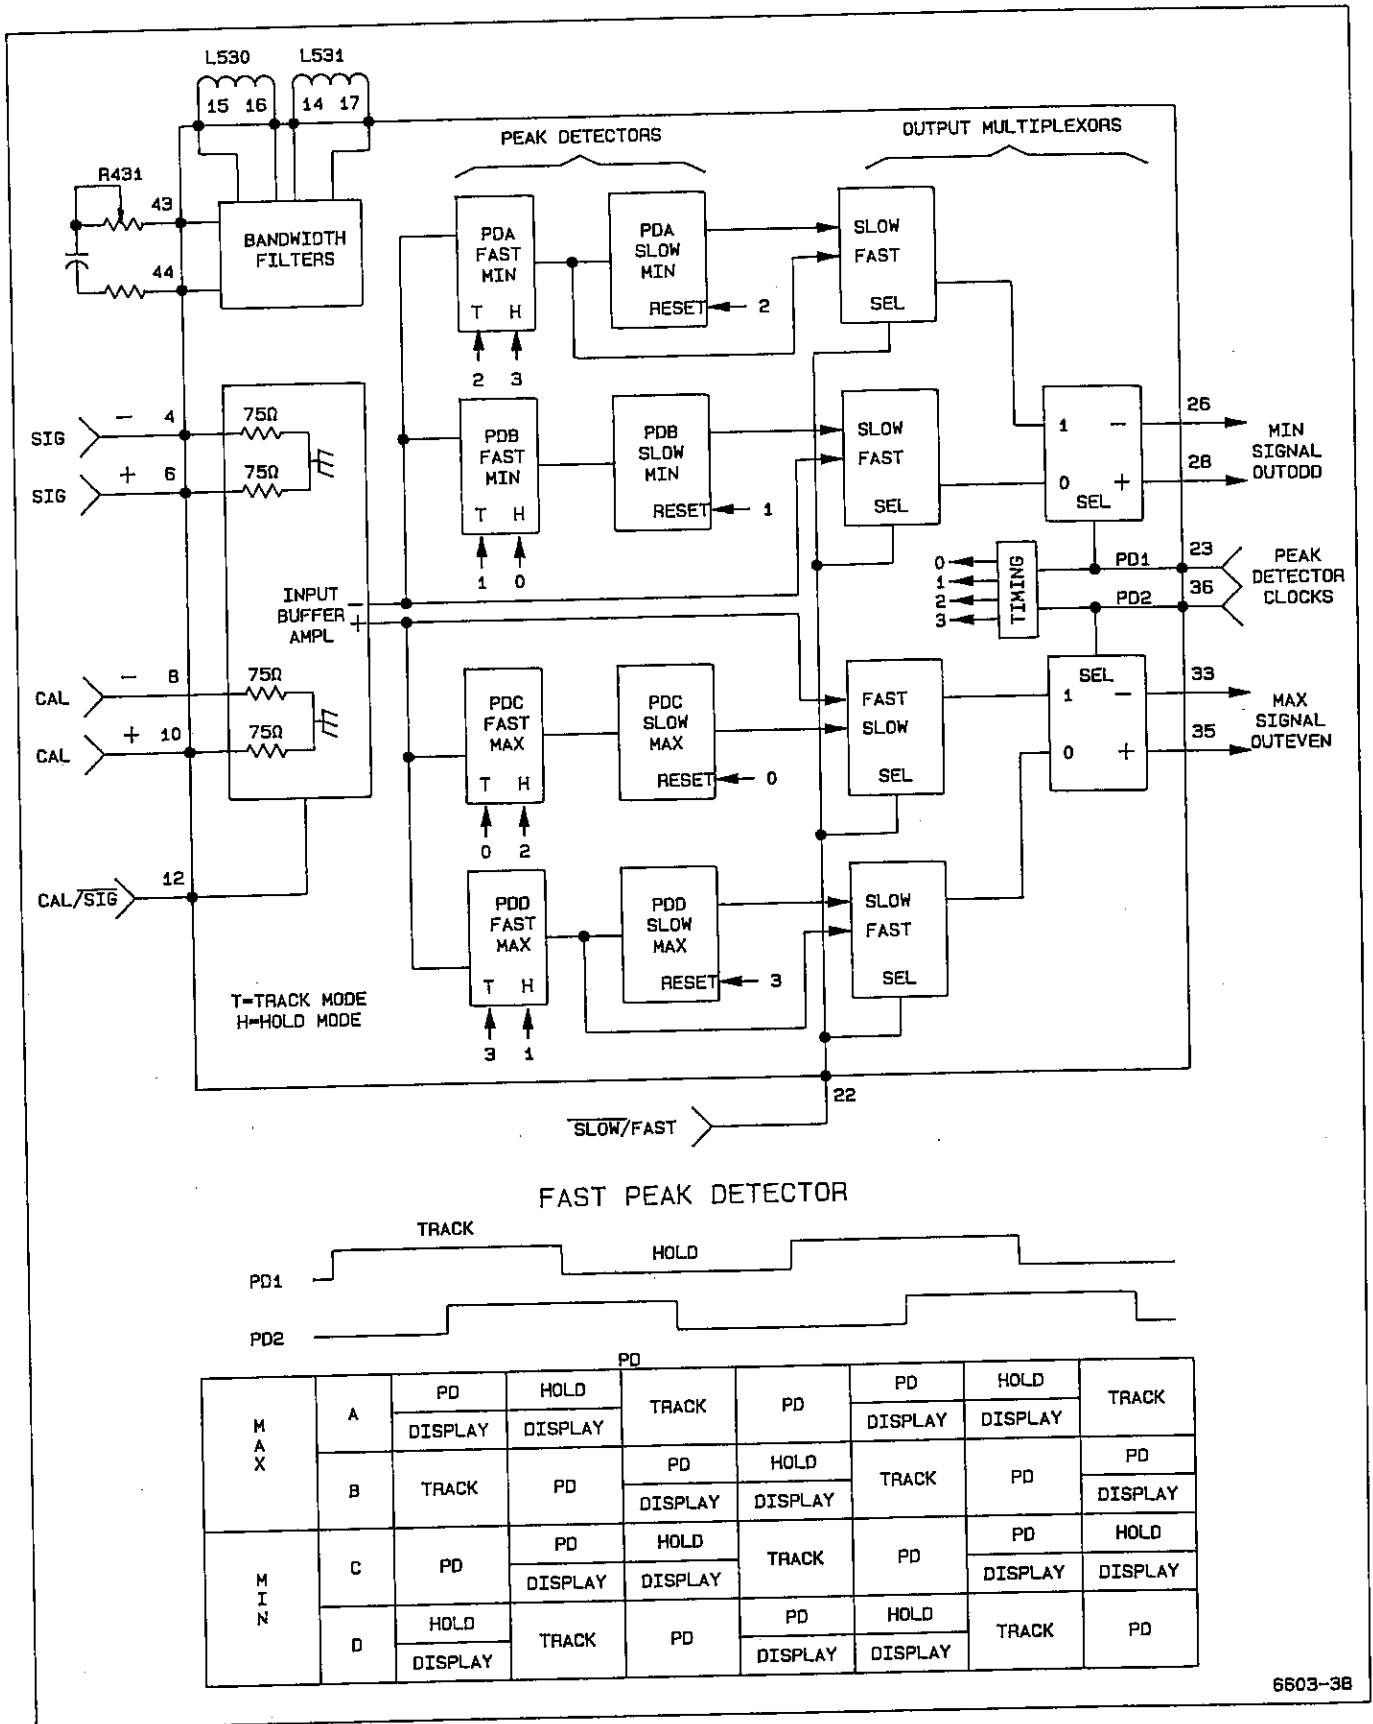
L530 L531
15 16 14 17

PEAK DETECTORS

OUTPUT MULTIPLEXORS

R431
43
44
BANDWIDTH FILTERS

PDA FAST MIN
T H
2 3

PDA SLOW MIN
RESET 2

SLOW
FAST
SEL

SIG − 4
SIG + 6
75Ω
75Ω

PDB FAST MIN
T H
1 0

PDB SLOW MIN
RESET 1

SLOW
FAST
SEL

1 −
0 +
SEL
26
28
MIN SIGNAL OUTODD

INPUT BUFFER AMPL
−
+

0
1
2
3
TIMING
PD1
PD2
23
36
PEAK DETECTOR CLOCKS

CAL − 8
CAL + 10
75Ω
75Ω

PDC FAST MAX
T H
0 2

PDC SLOW MAX
RESET 0

FAST
SLOW
SEL

SEL
1 −
0 +
33
35
MAX SIGNAL OUTEVEN

CAL/$\overline{SIG}$ 12

PDD FAST MAX
T H
3 1

PDD SLOW MAX
RESET 3

SLOW
FAST
SEL

T=TRACK MODE
H=HOLD MODE

22
$\overline{SLOW}$/FAST

FAST PEAK DETECTOR

TRACK
HOLD
PD1
PD2
PD

| | | | | | | | | |
|---|---|---|---|---|---|---|---|---|
| MAX | A | PD / DISPLAY | HOLD / DISPLAY | TRACK | PD | PD / DISPLAY | HOLD / DISPLAY | TRACK |
| | B | TRACK | PD | PD / DISPLAY | HOLD / DISPLAY | TRACK | PD | PD / DISPLAY |
| MIN | C | PD | PD / DISPLAY | HOLD / DISPLAY | TRACK | PD | PD / DISPLAY | HOLD / DISPLAY |
| | D | HOLD / DISPLAY | TRACK | PD | PD / DISPLAY | HOLD / DISPLAY | TRACK | PD |

6603-38